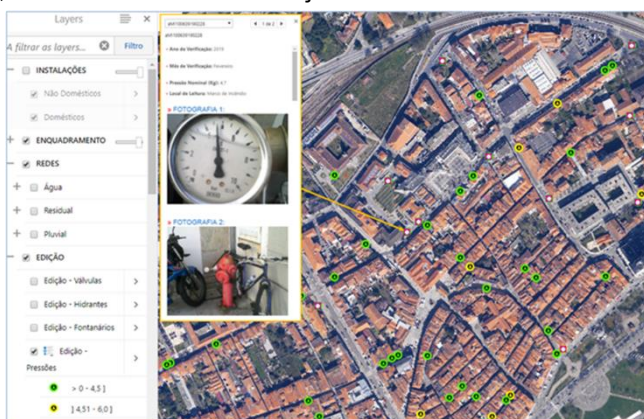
Layers

A filtrar as layers...

Filtro

INSTALAÇÕES

Não Domésticos

Domésticos

ENQUADRAMENTO

REDES

Água

Residual

Pluvial

EDIÇÃO

Edição - Válvulas

Edição - Hidrantes

Edição - Fontanários

Edição - Pressões

> 0 - 4,5 ]

] 4,51 - 6,0 ]

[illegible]

1 de 2

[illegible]

Ano de Verificação: 2019

Mês de Verificação: Fevereiro

Pressão Nominal (Kg): 4,7

Local de Leitura: Marco de Incêndio

FOTOGRAFIA 1:

FOTOGRAFIA 2: